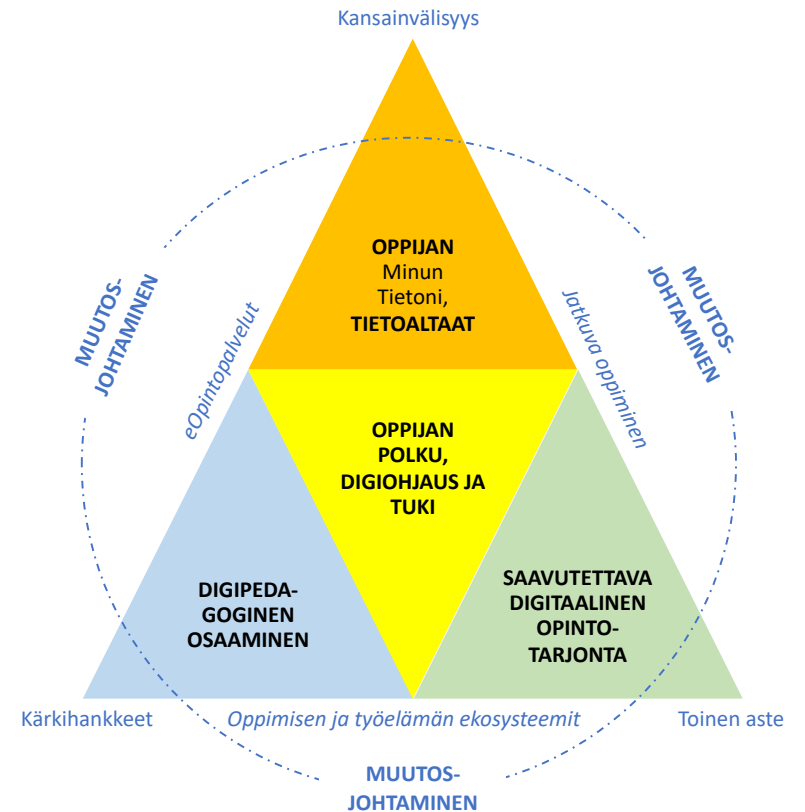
Kansainvälisyys

MUUTOS-
JOHTAMINEN

OPPIJAN
Minun
Tietoni,
TIETOALTAAT

MUUTOS-
JOHTAMINEN

eOpintopalvelut

Jatkuva oppiminen

OPPIJAN
POLKU,
DIGIOHJAUS JA
TUKI

DIGIPEDA-
GOGINEN
OSAAMINEN

SAAVUTETTAVA
DIGITAALINEN
OPINTO-
TARJONTA

Kärkihankkeet

Oppimisen ja työelämän ekosysteemit

Toinen aste

MUUTOS-
JOHTAMINEN